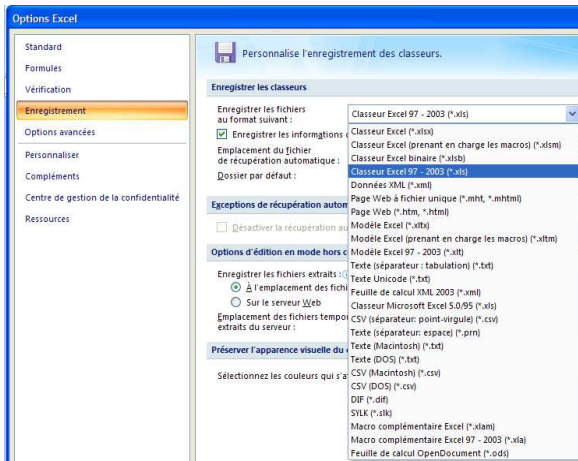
Options Excel

Standard
Formules
Vérification
Enregistrement
Options avancées
Personnaliser
Compléments
Centre de gestion de la confidentialité
Ressources

Personnalise l'enregistrement des classeurs.

Enregistrer les classeurs

Enregistrer les fichiers au format suivant :
Classeur Excel 97 - 2003 (*.xls)
Enregistrer les informations d
Emplacement du fichier de récupération automatique :
Dossier par défaut :

Exceptions de récupération autom
Désactiver la récupération au

Options d'édition en mode hors c
Enregistrer les fichiers extraits :
À l'emplacement des fichi
Sur le serveur Web
Emplacement des fichiers tempo extraits du serveur :

Préserver l'apparence visuelle du
Sélectionnez les couleurs qui s'a

Classeur Excel (*.xlsx)
Classeur Excel (prenant en charge les macros) (*.xlsm)
Classeur Excel binaire (*.xlsb)
Classeur Excel 97 - 2003 (*.xls)
Données XML (*.xml)
Page Web à fichier unique (*.mht, *.mhtml)
Page Web (*.htm, *.html)
Modèle Excel (*.xltx)
Modèle Excel (prenant en charge les macros) (*.xltm)
Modèle Excel 97 - 2003 (*.xlt)
Texte (séparateur : tabulation) (*.txt)
Texte Unicode (*.txt)
Feuille de calcul XML 2003 (*.xml)
Classeur Microsoft Excel 5.0/95 (*.xls)
CSV (séparateur: point-virgule) (*.csv)
Texte (séparateur: espace) (*.prn)
Texte (Macintosh) (*.txt)
Texte (DOS) (*.txt)
CSV (Macintosh) (*.csv)
CSV (DOS) (*.csv)
DIF (*.dif)
SYLK (*.slk)
Macro complémentaire Excel (*.xlam)
Macro complémentaire Excel 97 - 2003 (*.xla)
Feuille de calcul OpenDocument (*.ods)